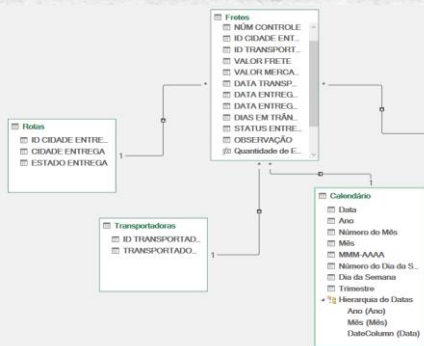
Fretes
NÚM CONTROLE
ID CIDADE ENT...
ID TRANSPORT...
VALOR FRETE
VALOR MERCA...
DATA TRANSP...
DATA ENTREG...
DATA ENTREG...
DIAS EM TRÂN...
STATUS ENTRE...
OBSERVAÇÃO
Quantidade de E...

Rotas
ID CIDADE ENTRE...
CIDADE ENTREGA
ESTADO ENTREGA

1
*
*
*
1

Transportadoras
ID TRANSPORTAD...
TRANSPORTADO...

1

Calendário
Data
Ano
Número do Mês
Mês
MMM-AAAA
Número do Dia da S...
Dia da Semana
Trimestre
Hierarquia de Datas
Ano (Ano)
Mês (Mês)
DateColumn (Data)